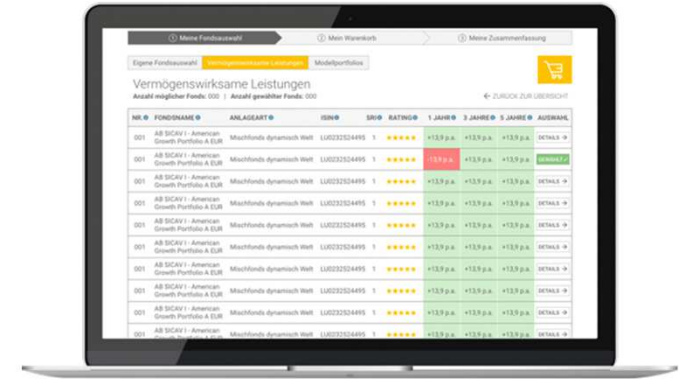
① Meine Fondsauswahl ② Mein Warenkorb ③ Meine Zusammenfassung

Eigene Fondsauswahl | Vermögenswirksame Leistungen | Modellportfolios

Vermögenswirksame Leistungen

Anzahl möglicher Fonds: 000 | Anzahl gewählter Fonds: 000

← ZURÜCK ZUR ÜBERSICHT

| NR. | FONDSNAME | ANLAGEART | ISIN | SRI | RATING | 1 JAHR | 3 JAHRE | 5 JAHRE | AUSWAHL |
|---|---|---|---|---|---|---|---|---|---|
| 001 | AB SICAV I - American Growth Portfolio A EUR | Mischfonds dynamisch Welt | LU0232524495 | 1 | ★★★★★ | +13,9 p.a. | +13,9 p.a. | +13,9 p.a. | DETAILS → |
| 001 | AB SICAV I - American Growth Portfolio A EUR | Mischfonds dynamisch Welt | LU0232524495 | 1 | ★★★★★ | -13,9 p.a. | +13,9 p.a. | +13,9 p.a. | GEWÄHLT ✓ |
| 001 | AB SICAV I - American Growth Portfolio A EUR | Mischfonds dynamisch Welt | LU0232524495 | 1 | ★★★★★ | +13,9 p.a. | +13,9 p.a. | +13,9 p.a. | DETAILS → |
| 001 | AB SICAV I - American Growth Portfolio A EUR | Mischfonds dynamisch Welt | LU0232524495 | 1 | ★★★★★ | +13,9 p.a. | +13,9 p.a. | +13,9 p.a. | DETAILS → |
| 001 | AB SICAV I - American Growth Portfolio A EUR | Mischfonds dynamisch Welt | LU0232524495 | 1 | ★★★★★ | +13,9 p.a. | +13,9 p.a. | +13,9 p.a. | DETAILS → |
| 001 | AB SICAV I - American Growth Portfolio A EUR | Mischfonds dynamisch Welt | LU0232524495 | 1 | ★★★★★ | +13,9 p.a. | +13,9 p.a. | +13,9 p.a. | DETAILS → |
| 001 | AB SICAV I - American Growth Portfolio A EUR | Mischfonds dynamisch Welt | LU0232524495 | 1 | ★★★★★ | +13,9 p.a. | +13,9 p.a. | +13,9 p.a. | DETAILS → |
| 001 | AB SICAV I - American Growth Portfolio A EUR | Mischfonds dynamisch Welt | LU0232524495 | 1 | ★★★★★ | +13,9 p.a. | +13,9 p.a. | +13,9 p.a. | DETAILS → |
| 001 | AB SICAV I - American Growth Portfolio A EUR | Mischfonds dynamisch Welt | LU0232524495 | 1 | ★★★★★ | +13,9 p.a. | +13,9 p.a. | +13,9 p.a. | DETAILS → |
| 001 | AB SICAV I - American Growth Portfolio A EUR | Mischfonds dynamisch Welt | LU0232524495 | 1 | ★★★★★ | +13,9 p.a. | +13,9 p.a. | +13,9 p.a. | DETAILS → |